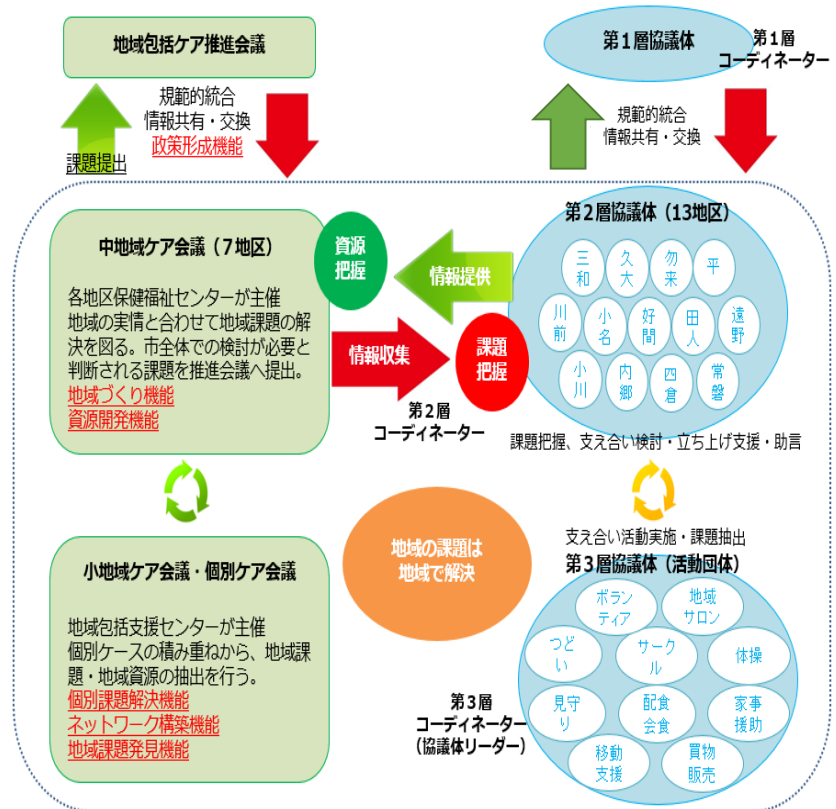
地域包括ケア推進会議

規範的統合
情報共有・交換
政策形成機能

課題提出

第１層協議体

第１層
コーディネーター

規範的統合
情報共有・交換

中地域ケア会議（７地区）

各地区保健福祉センターが主催
地域の実情と合わせて地域課題の解決を図る。市全体での検討が必要と判断される課題を推進会議へ提出。
地域づくり機能
資源開発機能

資源
把握

情報提供

情報収集

課題
把握

第２層
コーディネーター

第２層協議体（13地区）

三和　久之　勿来　平
川前　小名　好間　田人　遠野
小川　内郷　四倉　常磐

課題把握、支え合い検討・立ち上げ支援・助言

支え合い活動実施・課題抽出

小地域ケア会議・個別ケア会議

地域包括支援センターが主催
個別ケースの積み重ねから、地域課題・地域資源の抽出を行う。
個別課題解決機能
ネットワーク構築機能
地域課題発見機能

地域の課題は
地域で解決

第３層協議体（活動団体）

ボランティア　地域サロン
つどい　サークル　体操
見守り　配食会食　家事援助
移動支援　買物販売

第３層
コーディネーター
（協議体リーダー）